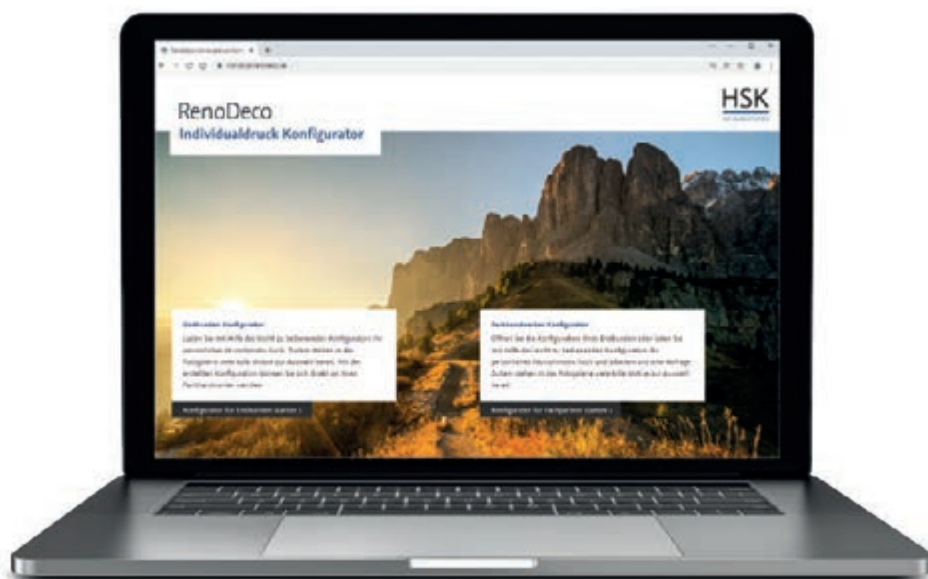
RenoDeco
Individualdruck Konfigurator

HSK

Endkunden Konfigurator
Laden Sie mit Hilfe des leicht zu bedienenden Konfigurators Ihr persönliches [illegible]

Konfigurator für Endkunden starten

Fachpartner Konfigurator
Öffnen Sie den Konfigurator Ihres Endkunden oder laden Sie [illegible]

Konfigurator für Fachpartner starten